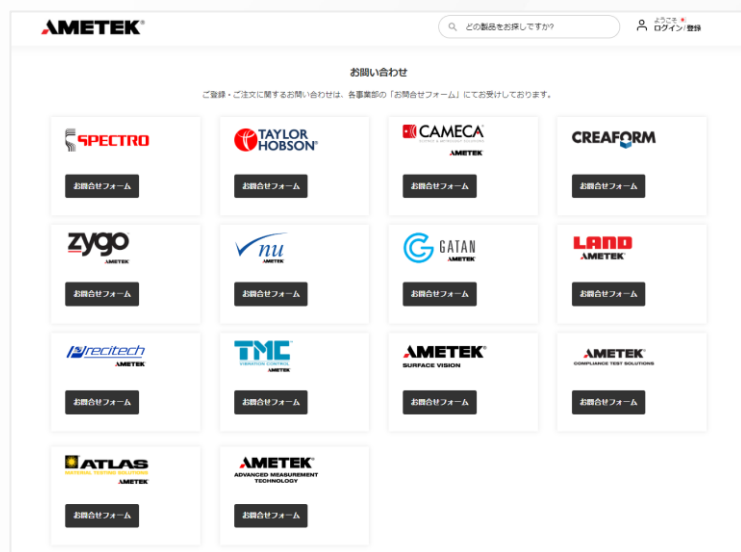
AMETEK®

どの製品をお探しですか?

ようこそ
ログイン/登録

お問い合わせ

ご登録・ご注文に関するお問い合わせは、各事業部の「お問合せフォーム」にてお受けしております。

SPECTRO
お問合せフォーム

TAYLOR HOBSON®
お問合せフォーム

CAMECA
AMETEK
お問合せフォーム

CREAFORM
お問合せフォーム

zygo
AMETEK
お問合せフォーム

nu
AMETEK
お問合せフォーム

GATAN
AMETEK
お問合せフォーム

LAND
AMETEK
お問合せフォーム

Precitech
AMETEK
お問合せフォーム

TMC
VIBRATION CONTROL
AMETEK
お問合せフォーム

AMETEK®
SURFACE VISION
お問合せフォーム

AMETEK®
COMPLIANCE TEST SOLUTIONS
お問合せフォーム

ATLAS
MATERIAL TESTING SOLUTIONS
AMETEK
お問合せフォーム

AMETEK®
ADVANCED MEASUREMENT TECHNOLOGY
お問合せフォーム